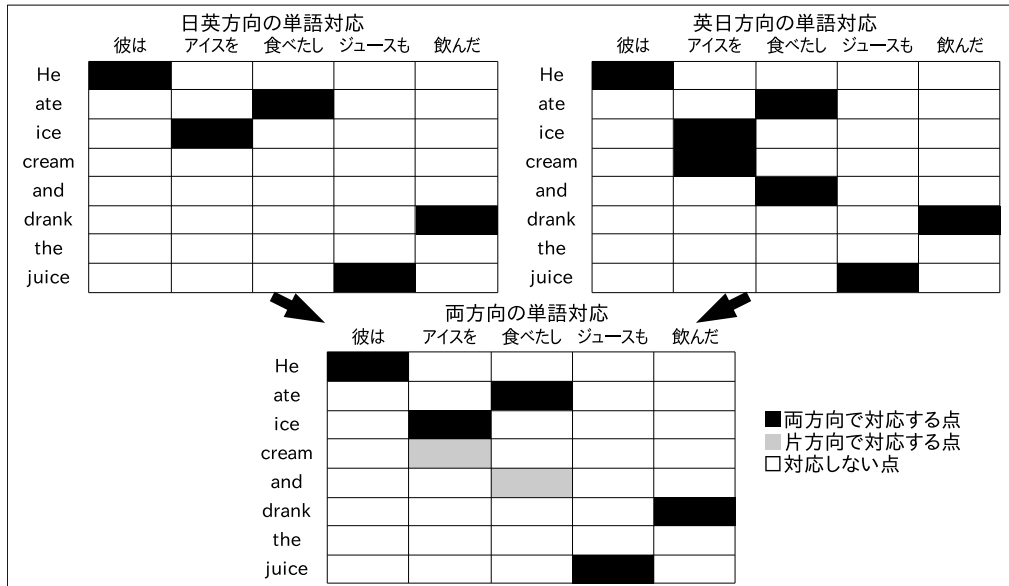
日英方向の単語対応

| | 彼は | アイスを | 食べたし | ジュースも | 飲んだ |
|---|---|---|---|---|---|
| He | | | | | |
| ate | | | | | |
| ice | | | | | |
| cream | | | | | |
| and | | | | | |
| drank | | | | | |
| the | | | | | |
| juice | | | | | |

英日方向の単語対応

| | 彼は | アイスを | 食べたし | ジュースも | 飲んだ |
|---|---|---|---|---|---|
| He | | | | | |
| ate | | | | | |
| ice | | | | | |
| cream | | | | | |
| and | | | | | |
| drank | | | | | |
| the | | | | | |
| juice | | | | | |

両方向の単語対応

| | 彼は | アイスを | 食べたし | ジュースも | 飲んだ |
|---|---|---|---|---|---|
| He | | | | | |
| ate | | | | | |
| ice | | | | | |
| cream | | | | | |
| and | | | | | |
| drank | | | | | |
| the | | | | | |
| juice | | | | | |

■両方向で対応する点
■片方向で対応する点
□対応しない点